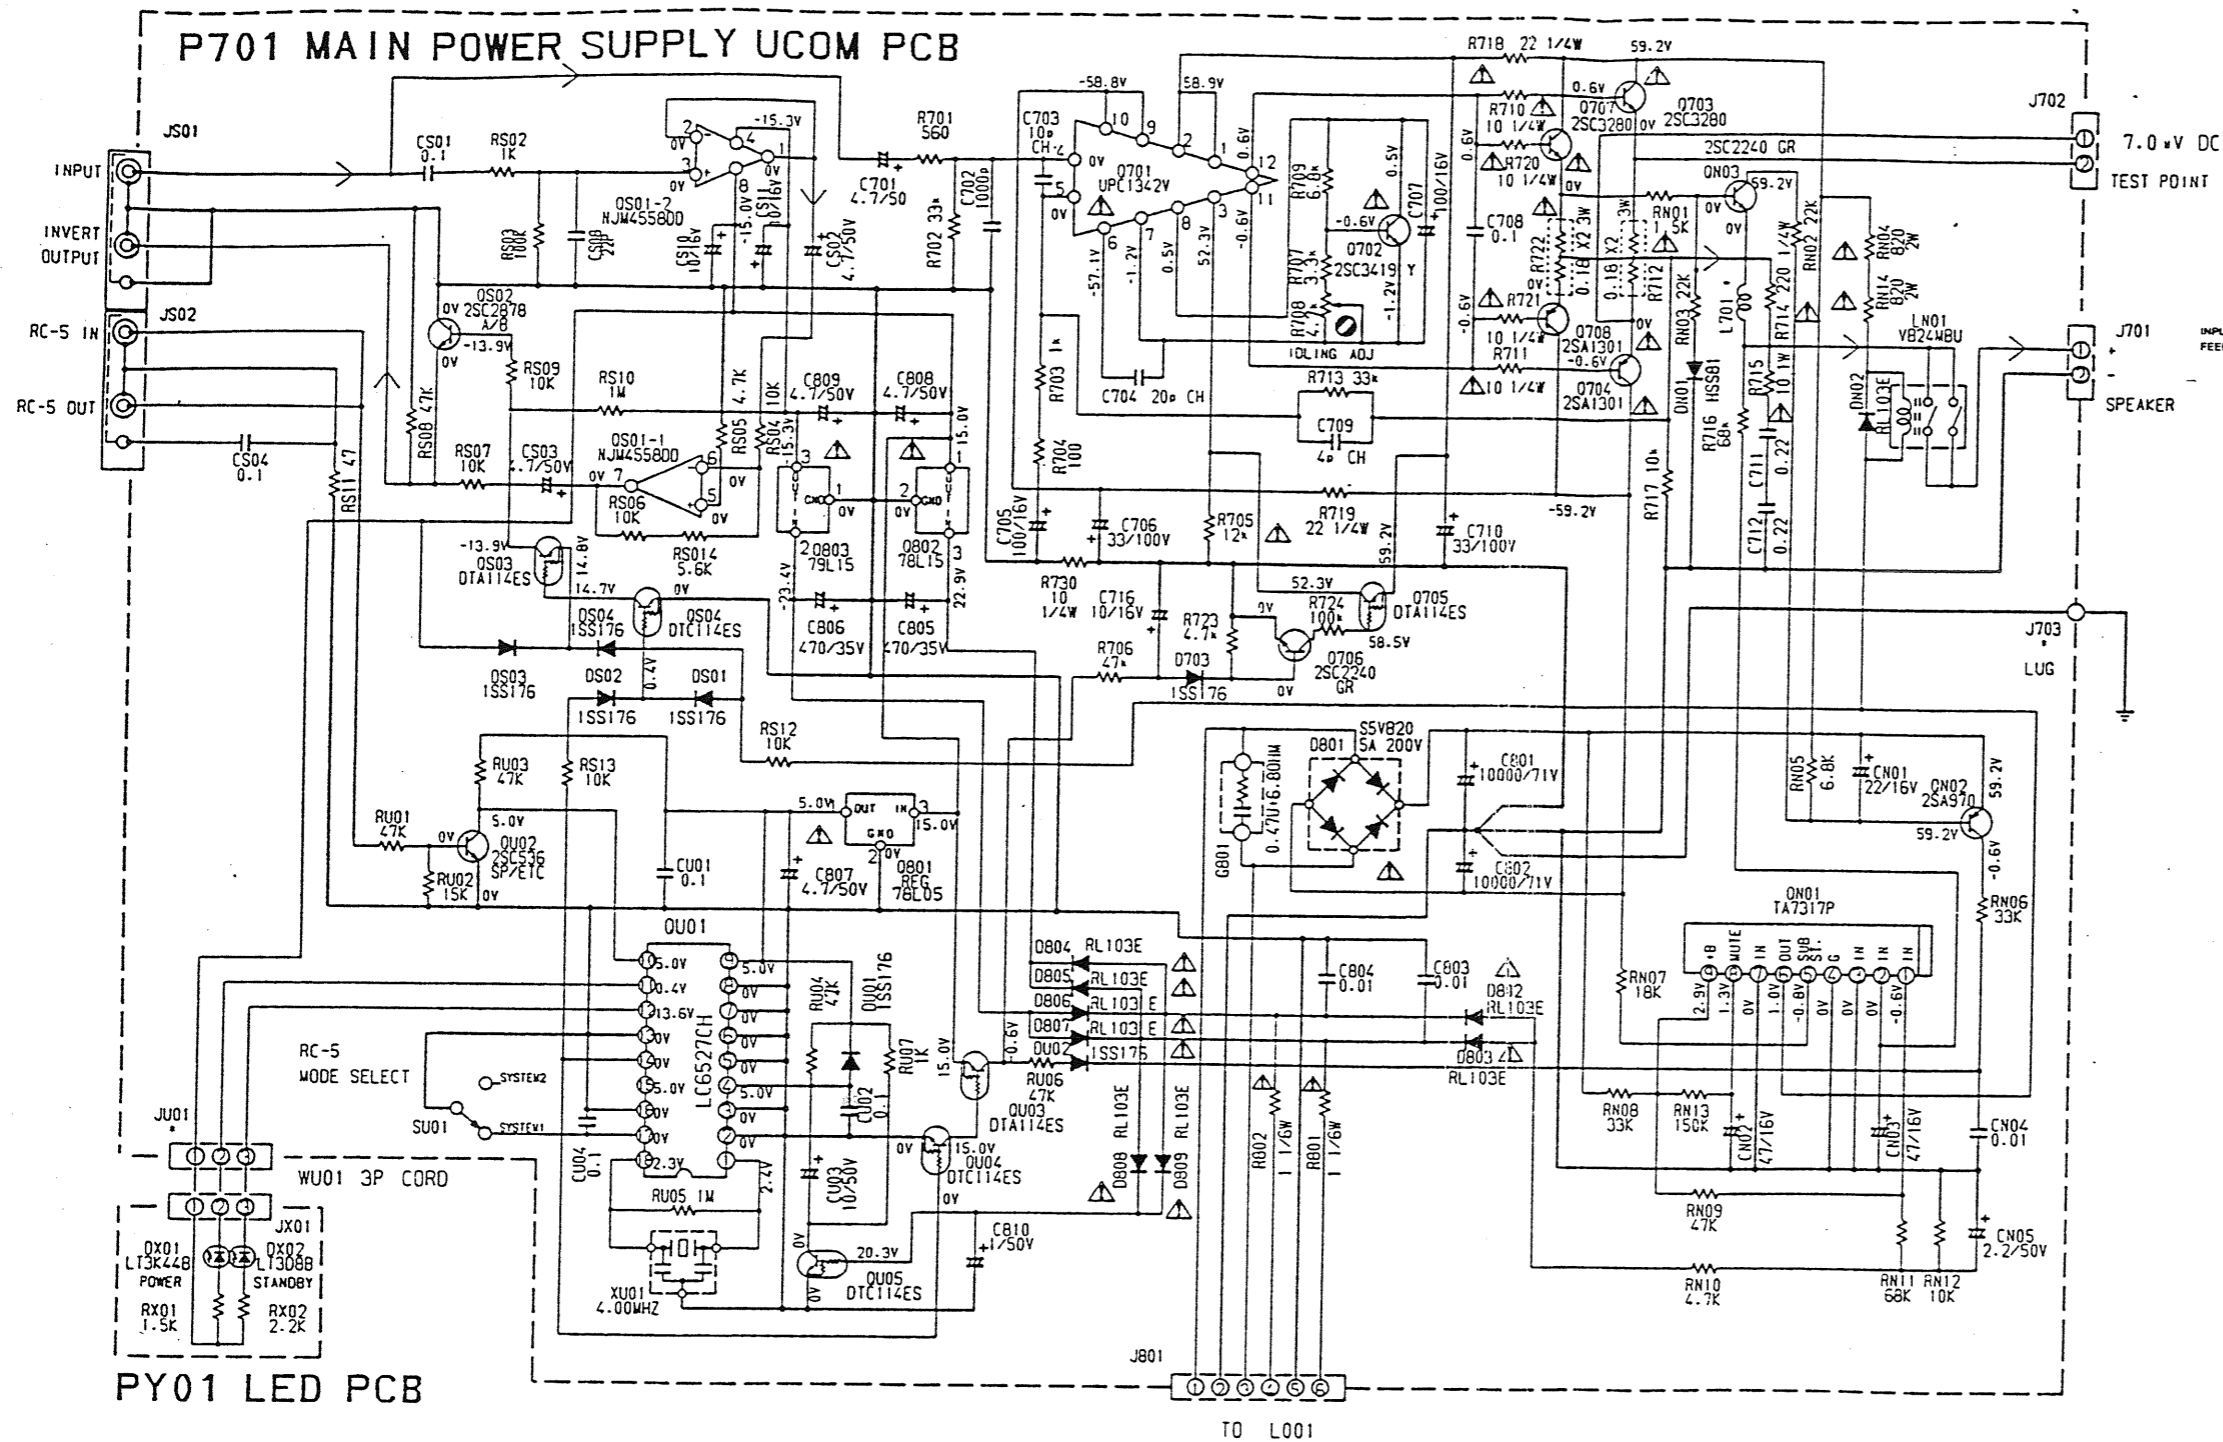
P701 MAIN POWER SUPPLY UCOM PCB

JS01
INPUT
INVERT OUTPUT
JS02
RC-5 IN
RC-5 OUT

CS01 0.1
RS02 1K
RS03 100K
CS08 22P
QS01-2 NJM4558D
-15.3V
0V
-15.0V
CS10 10/16V
CS11 10/16V
CS02 4.7/50V
R701 560
C701 4.7/50
R702 33k
C702 1000p
C703 10p CH
-58.8V
58.9V
Q701 UPC1342V
0V
-57.1V
-1.2V
0.5V
52.3V
-0.6V
0.6V
R709 6.8k
C707 100/16V
Q702 2SC3419 Y
R707 3.3k
R708 4.7k
IDLING ADJ
C704 20p CH
R713 33k
C709 4p CH
R703 1k
R704 100
C705 100/16V
C706 33/100V
R705 12k
R719 22 1/4W
C710 33/100V
59.2V
-59.2V
R718 22 1/4W
R710 10 1/4W
R720 10 1/4W
Q707 2SC3280
Q703 2SC3280
2SC2240 GR
QN03
C708 0.1
R722 0.18 X2 3W
R712 0.18 X2 3W
RN01 1.5K
R721 10 1/4W
R711 10 1/4W
Q708 2SA1301
Q704 2SA1301
RN03 22K
DN01 HSS81
L701
R714 220 1/4W
R715 10 1W
R716 68k
R717 10k
C711 0.22
C712 0.22
RN02 22K
RN04 820 2W
RN14 820 2W
LN01 VB24MBU
DN02 RL103E
J702
7.0 mV DC
TEST POINT
J701
SPEAKER
J703
LUG

QS02 2SC2878 A/B
-13.9V
RS09 10K
RS08 47K
RS10 1M
RS07 10K
CS03 4.7/50V
QS01-1 NJM4558D
RS06 10K
RS014 5.6K
RS05 4.7K
RS04 10K
C809 4.7/50V
C808 4.7/50V
15.3V
15.0V
Q803 79L15
Q802 78L15
-23.4V
22.9V
C806 470/35V
C805 470/35V
CS04 0.1
RS11 47
QS03 DTA114ES
14.8V
14.7V
QS04 1SS176
QS04 DTC114ES
DS03 1SS176
DS02 1SS176
DS01 1SS176
0.4V
RS12 10K
R730 10 1/4W
C716 10/16V
R723 4.7k
R724 100k
Q705 DTA114ES
58.5V
R706 47k
D703 1SS176
Q706 2SC2240 GR

RU03 47K
RS13 10K
RU01 47K
QU02 2SC536 SP/ETC
RU02 15K
5.0V
CU01 0.1
C807 4.7/50V
Q801 REG 78L05
OUT IN GND
S5VB20
D801 5A 200V
G801 0.47U/6.80IM
C801 10000/71V
C802 10000/71V
RN05 6.8K
CN01 22/16V
QN02 2SA970
RN06 33K

QU01 LC6527CH
5.0V 0.4V 13.6V 2.3V 2.4V
RU04 47K
DU01 1SS176
RU07 1K
CU02 0.1
RC-5 MODE SELECT
SYSTEM2
SYSTEM1
SU01
CU04 0.1
RU05 1M
XU01 4.00MHZ
CU03 10/50V
QU03 DTA114ES
RU06 47K
QU04 DTC114ES
C810 1/50V
QU05 DTC114ES
20.3V
D804 RL103E
D805 RL103E
D806 RL103E
D807 RL103E
DU07 1SS176
D808 RL103E
D809 RL103E
C804 0.01
C803 0.01
D812 RL103E
D803 RL103E
R802 1 1/6W
R801 1 1/6W
QN01 TA7317P
+B MUTE IN OUT SUB ST. G IN IN IN
2.9V 1.3V 0V 1.0V -0.8V 0V 0V -0.6V
RN07 18K
RN08 33K
RN13 150K
CN02 47/16V
CN03 47/16V
CN04 0.01
RN09 47K
RN10 4.7K
RN11 68K
RN12 10K
CN05 2.2/50V

JU01
WU01 3P CORD
JX01
DX01 LT3K44B POWER
DX02 LT3088 STANDBY
RX01 1.5K
RX02 2.2K
PY01 LED PCB
J801
TO L001